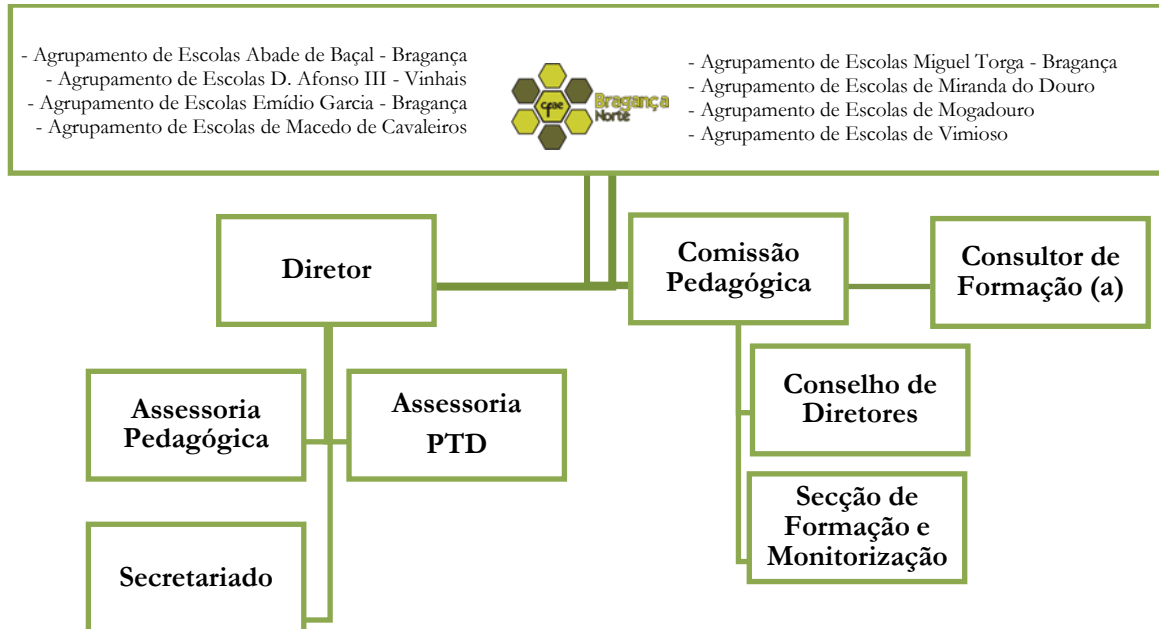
- Agrupamento de Escolas Abade de Baçal - Bragança
- Agrupamento de Escolas D. Afonso III - Vinhais
- Agrupamento de Escolas Emídio Garcia - Bragança
- Agrupamento de Escolas de Macedo de Cavaleiros

cfae Bragança Norte

- Agrupamento de Escolas Miguel Torga - Bragança
- Agrupamento de Escolas de Miranda do Douro
- Agrupamento de Escolas de Mogadouro
- Agrupamento de Escolas de Vimioso

Diretor

Comissão Pedagógica

Consultor de Formação (a)

Assessoria Pedagógica

Assessoria PTD

Conselho de Diretores

Secção de Formação e Monitorização

Secretariado